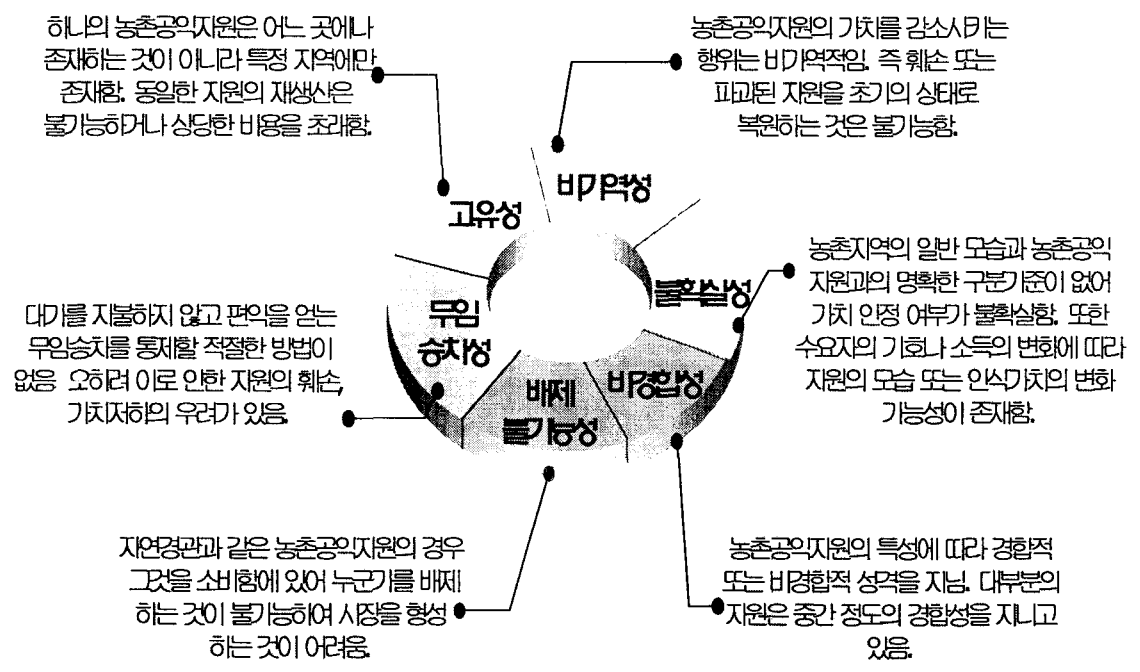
하나의 농촌공익자원은 어느 곳에나 존재하는 것이 아니라 특정 지역에만 존재함. 동일한 자원의 재생산은 불가능하거나 상당한 비용을 초래함.

농촌공익자원의 가치를 감소시키는 행위는 비가역적임. 즉 훼손 또는 파괴된 자원을 초기의 상태로 복원하는 것은 불가능함.

고유성

비가역성

불확실성

농촌지역의 일반 모습과 농촌공익자원과의 명확한 구분기준이 없어 가치 인정 여부가 불확실함. 또한 수요자의 기호나 소득의 변화에 따라 자원의 모습 또는 인식가치의 변화 가능성이 존재함.

대가를 지불하지 않고 편익을 얻는 무임승차를 통제할 적절한 방법이 없음. 오히려 이로 인한 자원의 훼손, 가치저하의 우려가 있음.

무임 승차성

배제 불가능성

비경합성

자연경관과 같은 농촌공익자원의 경우 그것을 소비함에 있어 누군가를 배제하는 것이 불가능하여 시장을 형성하는 것이 어려움.

농촌공익자원의 특성에 따라 경합적 또는 비경합적 성격을 지님. 대부분의 자원은 중간 정도의 경합성을 지니고 있음.